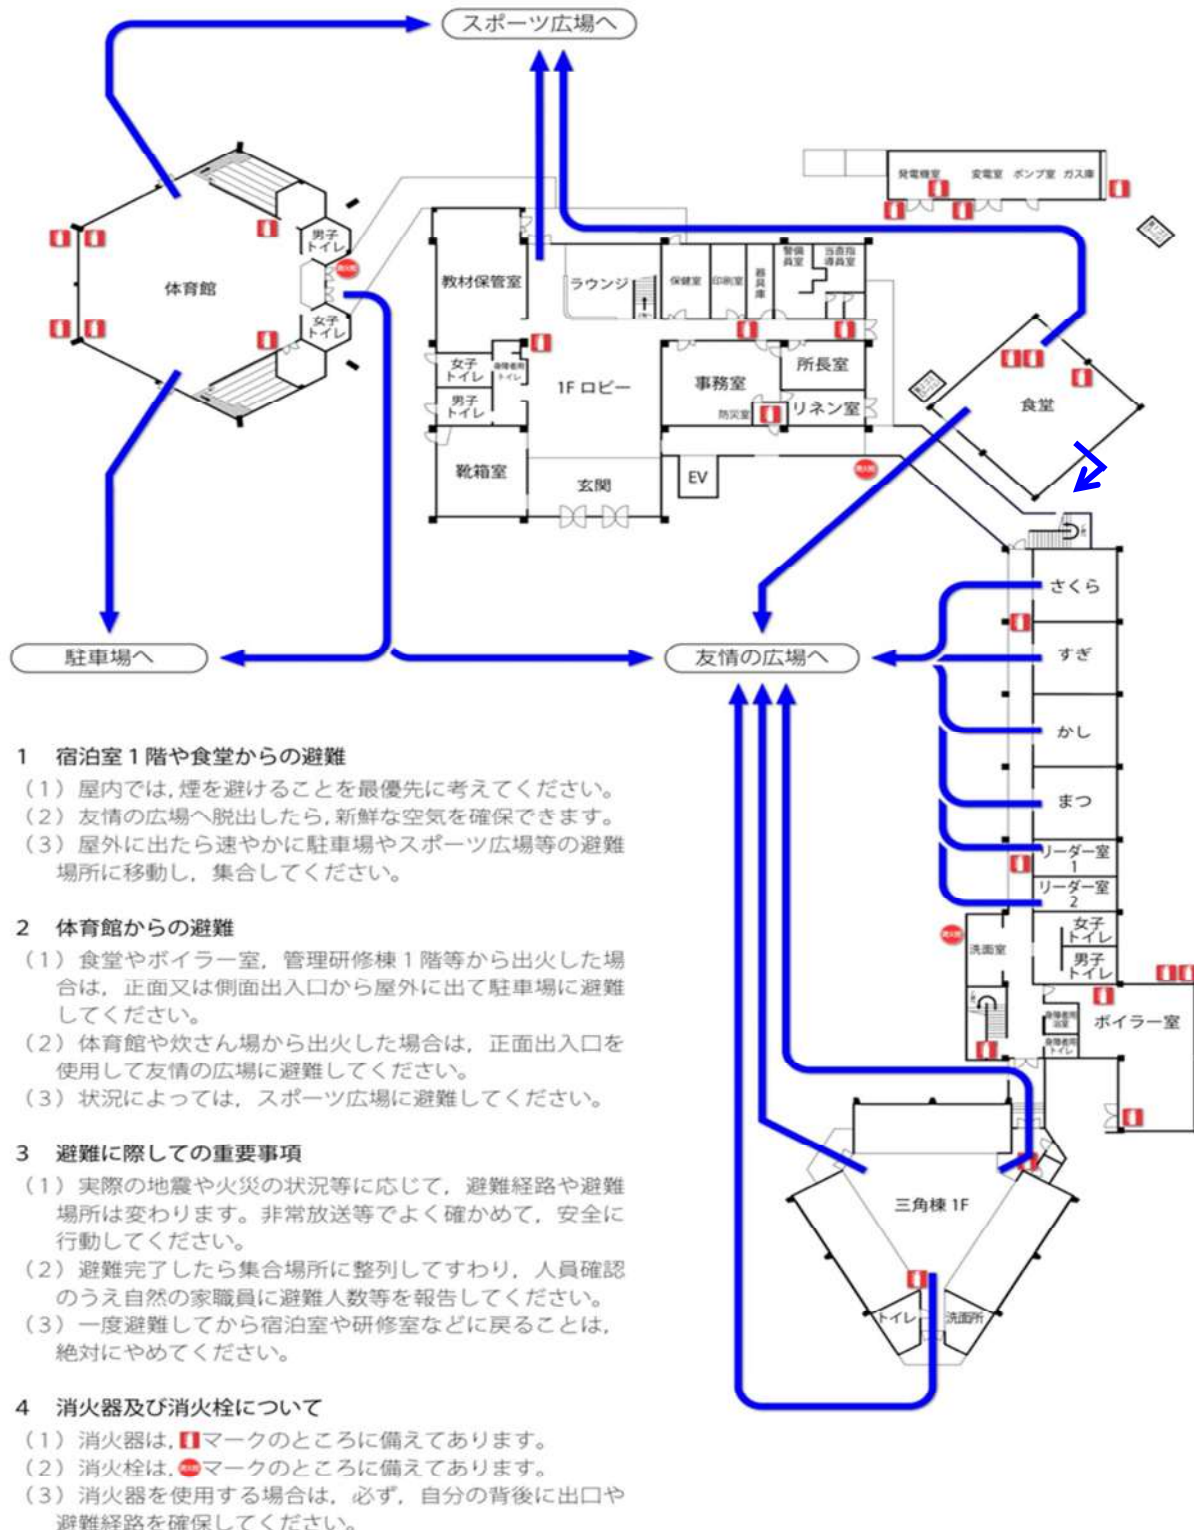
スポーツ広場へ

発電機室 変電室 ポンプ室 ガス庫

男子トイレ
体育館
女子トイレ

教材保管室 ラウンジ 保健室 印刷室 器具庫 警備員室 当直指導員室

女子トイレ
男子トイレ
1F ロビー
事務室 所長室
防災室 リネン室
食堂
靴箱室 玄関 EV

駐車場へ
友情の広場へ

さくら
すぎ
かし
まつ
リーダー室 1
リーダー室 2
洗面室
女子トイレ
男子トイレ
ボイラー室

三角棟 1F
トイレ 洗面所

1　宿泊室１階や食堂からの避難
（1）屋内では，煙を避けることを最優先に考えてください。
（2）友情の広場へ脱出したら，新鮮な空気を確保できます。
（3）屋外に出たら速やかに駐車場やスポーツ広場等の避難場所に移動し，集合してください。

2　体育館からの避難
（1）食堂やボイラー室，管理研修棟１階等から出火した場合は，正面又は側面出入口から屋外に出て駐車場に避難してください。
（2）体育館や炊さん場から出火した場合は，正面出入口を使用して友情の広場に避難してください。
（3）状況によっては，スポーツ広場に避難してください。

3　避難に際しての重要事項
（1）実際の地震や火災の状況等に応じて，避難経路や避難場所は変わります。非常放送等でよく確かめて，安全に行動してください。
（2）避難完了したら集合場所に整列してすわり，人員確認のうえ自然の家職員に避難人数等を報告してください。
（3）一度避難してから宿泊室や研修室などに戻ることは，絶対にやめてください。

4　消火器及び消火栓について
（1）消火器は，マークのところに備えてあります。
（2）消火栓は，マークのところに備えてあります。
（3）消火器を使用する場合は，必ず，自分の背後に出口や避難経路を確保してください。